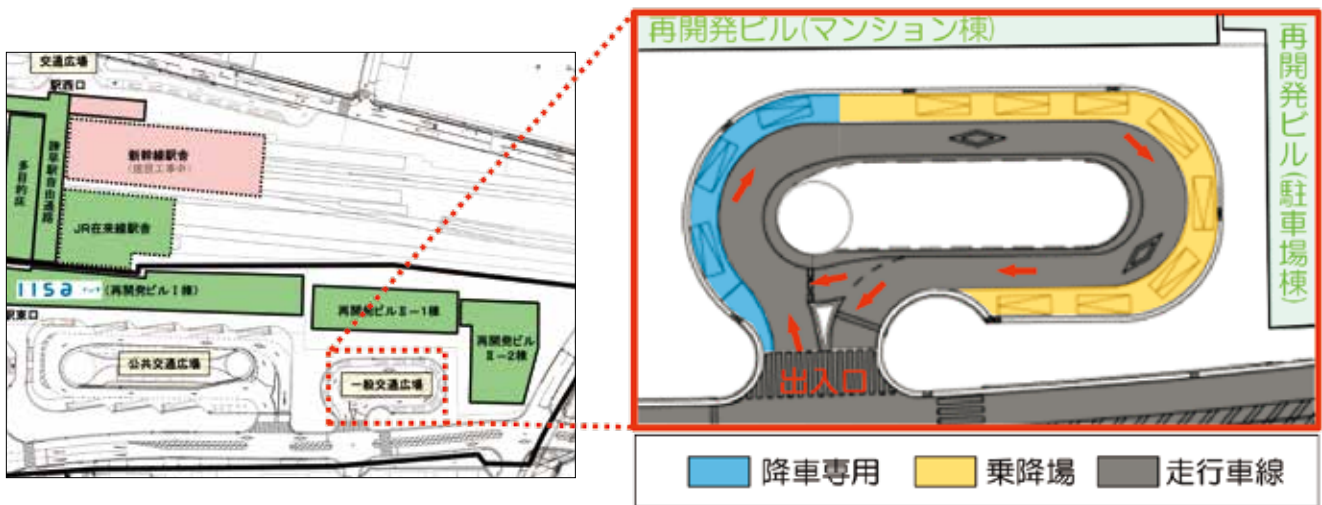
交通広場
駅西口
多目的広
諫早駅自由通路
新幹線駅舎
(建設工事中)
JR在来線駅舎
iisa (再開発ビルI棟)
駅東口
再開発ビルII−1棟
再開発ビルII−2棟
公共交通広場
一般交通広場

再開発ビル(マンション棟)
再開発ビル(駐車場棟)
出入口

降車専用
乗降場
走行車線